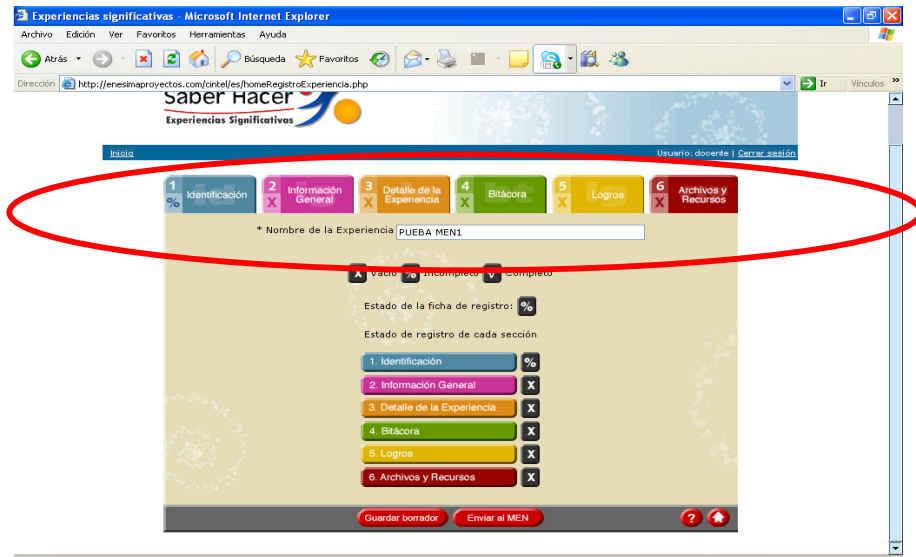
Experiencias significativas - Microsoft Internet Explorer

Archivo Edición Ver Favoritos Herramientas Ayuda

Atrás Búsqueda Favoritos

Dirección http://enesimaproyectos.com/cintel/es/homeRegistroExperiencia.php Ir Vínculos

Saber Hacer
Experiencias Significativas

Inicio

Usuario: docente | Cerrar sesión

1 Identificación %
2 Información General X
3 Detalle de la Experiencia X
4 Bitácora X
5 Logros X
6 Archivos y Recursos X

* Nombre de la Experiencia PUEBA MEN1

X Vacío % Incompleto V Completo

Estado de la ficha de registro: %

Estado de registro de cada sección

1. Identificación %
2. Información General X
3. Detalle de la Experiencia X
4. Bitácora X
5. Logros X
6. Archivos y Recursos X

Guardar borrador Enviar al MEN